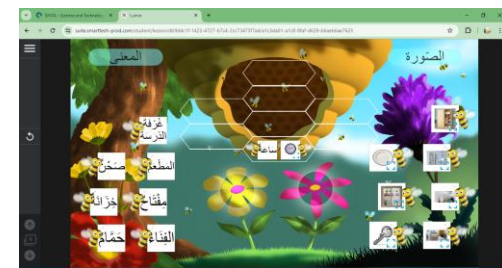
SVOL - Science and Technolo... × | Lumio × | +
suite.smarttech-prod.com/student/lesson/db9de1f-1423-4727-87c4-3cc7347f7adce/0c9da81-a1c8-9fef-d639-b6ae8dae7635

المعنى
الصورة
غرفة التدريس
ساعة
المطعم
صحن
مفتاح
خزانة
حمّام
الفناء